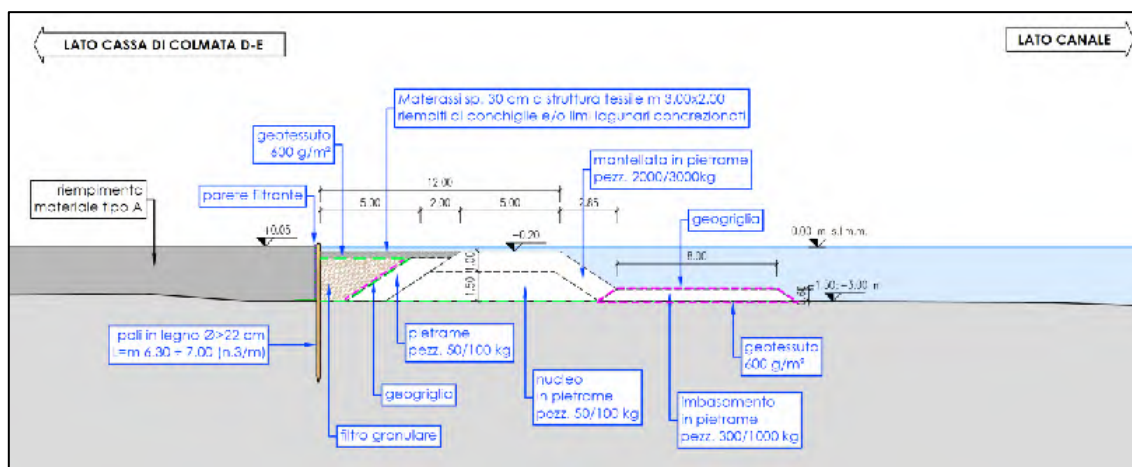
LATO CASSA DI COLMATA D-E

LATO CANALE

Materassi sp. 30 cm a struttura tessile m 3.00x2.00 riempiti di conchiglie e/o lim. lagunari concrezionati

geotessuto 600 g/m²

mantellata in pietrame pezz. 2000/3000kg

riempimento materiale tipo A

parete filtrante

12.00

5.00

2.00

5.00

2.65

geogriglia

+0.05

-0.20

0.00 m s.l.m.m.

8.00

1.00

1.50

1.50÷-3.00 m

pali in legno Ø>22 cm L=m 6.30 ÷ 7.00 (n.3/m)

pietrame pezz. 50/100 kg

geotessuto 600 g/m²

geogriglia

nucleo in pietrame pezz. 50/100 kg

Imbasamento in pietrame pezz. 300/1000 kg

filtro granulare